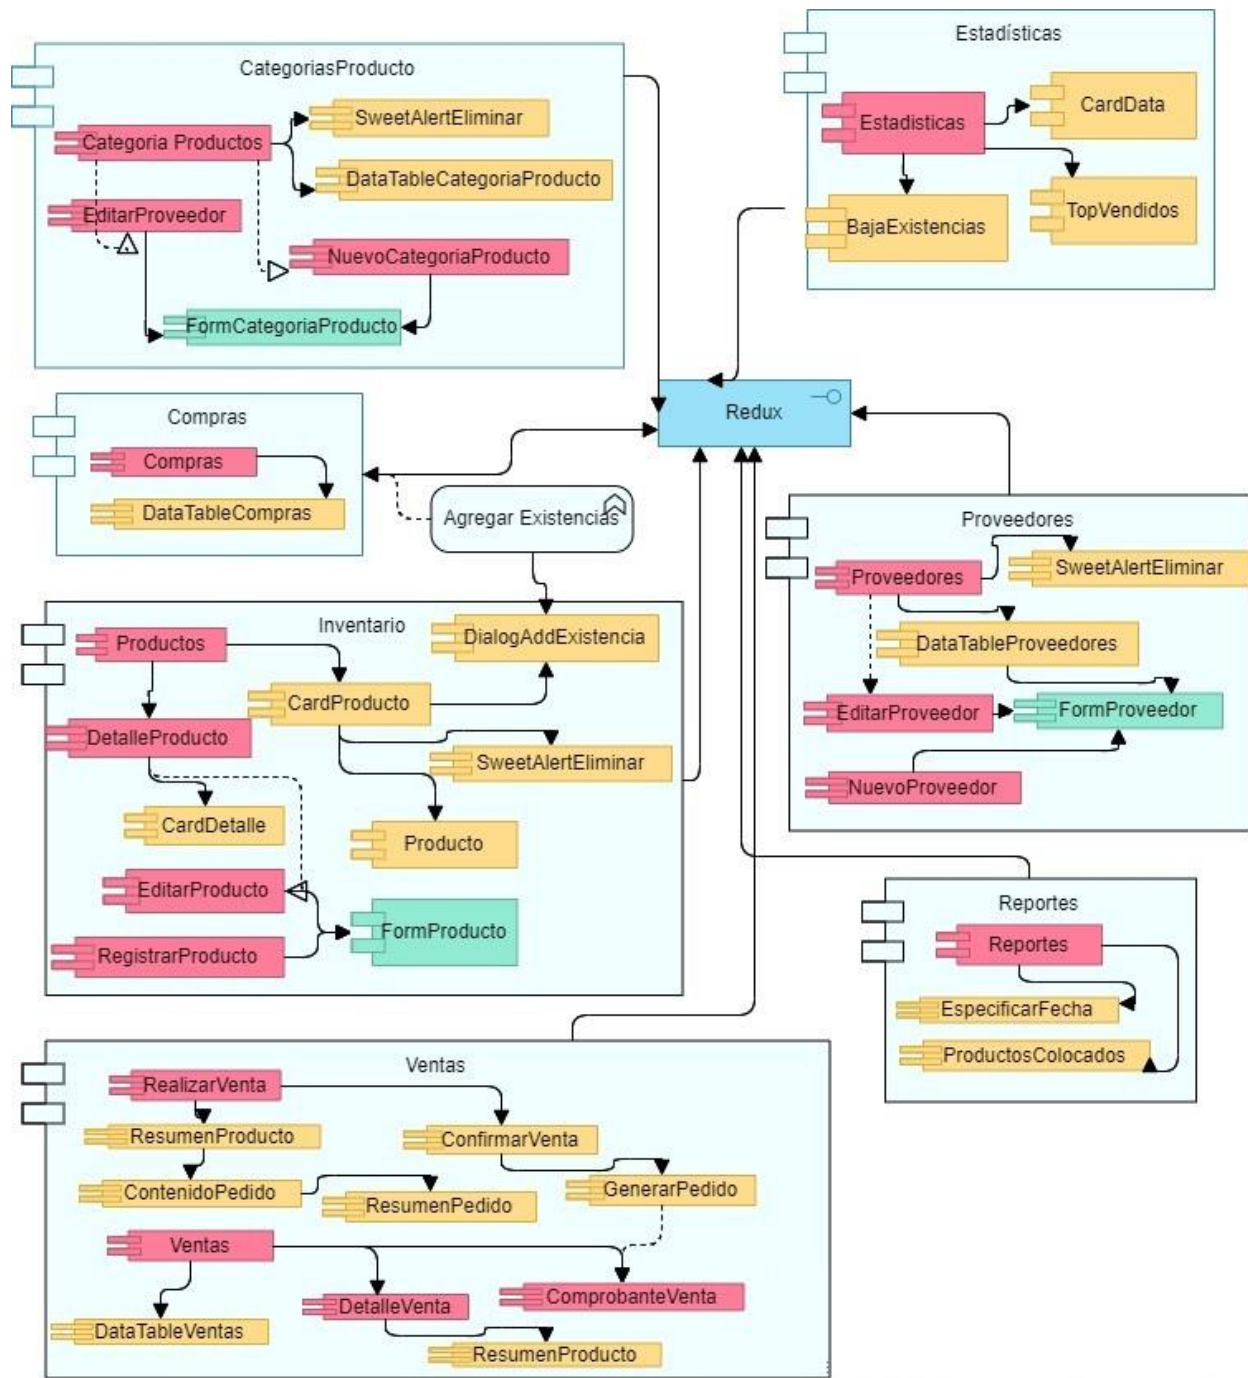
CategoriasProducto
Categoria Productos
SweetAlertEliminar
DataTableCategoriaProducto
EditarProveedor
NuevoCategoriaProducto
FormCategoriaProducto

Estadísticas
Estadisticas
CardData
TopVendidos
BajaExistencias

Redux

Compras
Compras
DataTableCompras

Agregar Existencias

Proveedores
Proveedores
SweetAlertEliminar
DataTableProveedores
EditarProveedor
FormProveedor
NuevoProveedor

Inventario
Productos
DialogAddExistencia
CardProducto
DetalleProducto
SweetAlertEliminar
CardDetalle
Producto
EditarProducto
FormProducto
RegistrarProducto

Reportes
Reportes
EspecificarFecha
ProductosColocados

Ventas
RealizarVenta
ResumenProducto
ConfirmarVenta
ContenidoPedido
ResumenPedido
GenerarPedido
Ventas
DetalleVenta
ComprobanteVenta
DataTableVentas
ResumenProducto